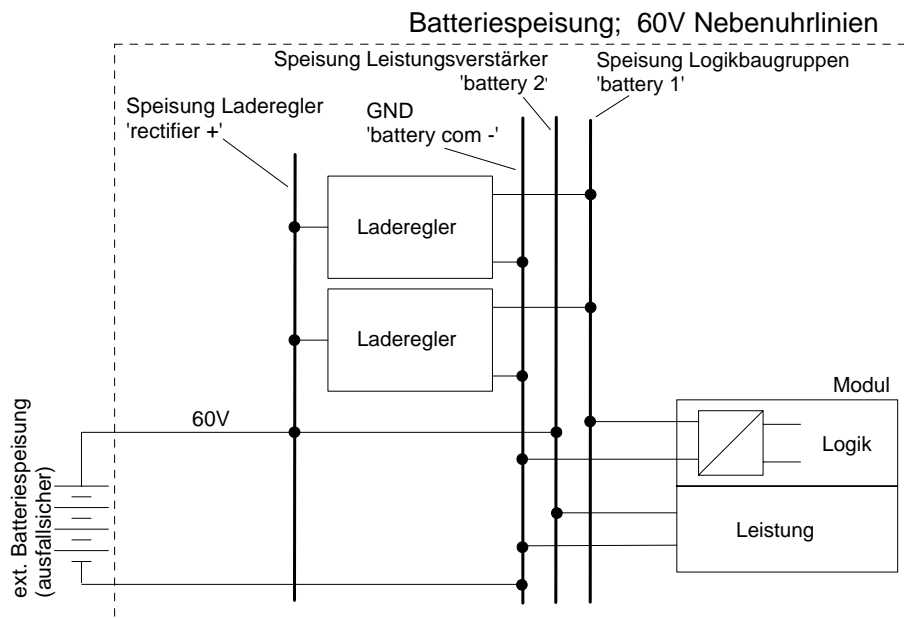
Batteriespeisung; 60V Nebenuhrlinien

Speisung Leistungsverstärker
'battery 2'

Speisung Logikbaugruppen
'battery 1'

Speisung Laderegler
'rectifier +'

GND
'battery com -'

Laderegler

Laderegler

Modul

60V

Logik

Leistung

ext. Batteriespeisung
(ausfallsicher)